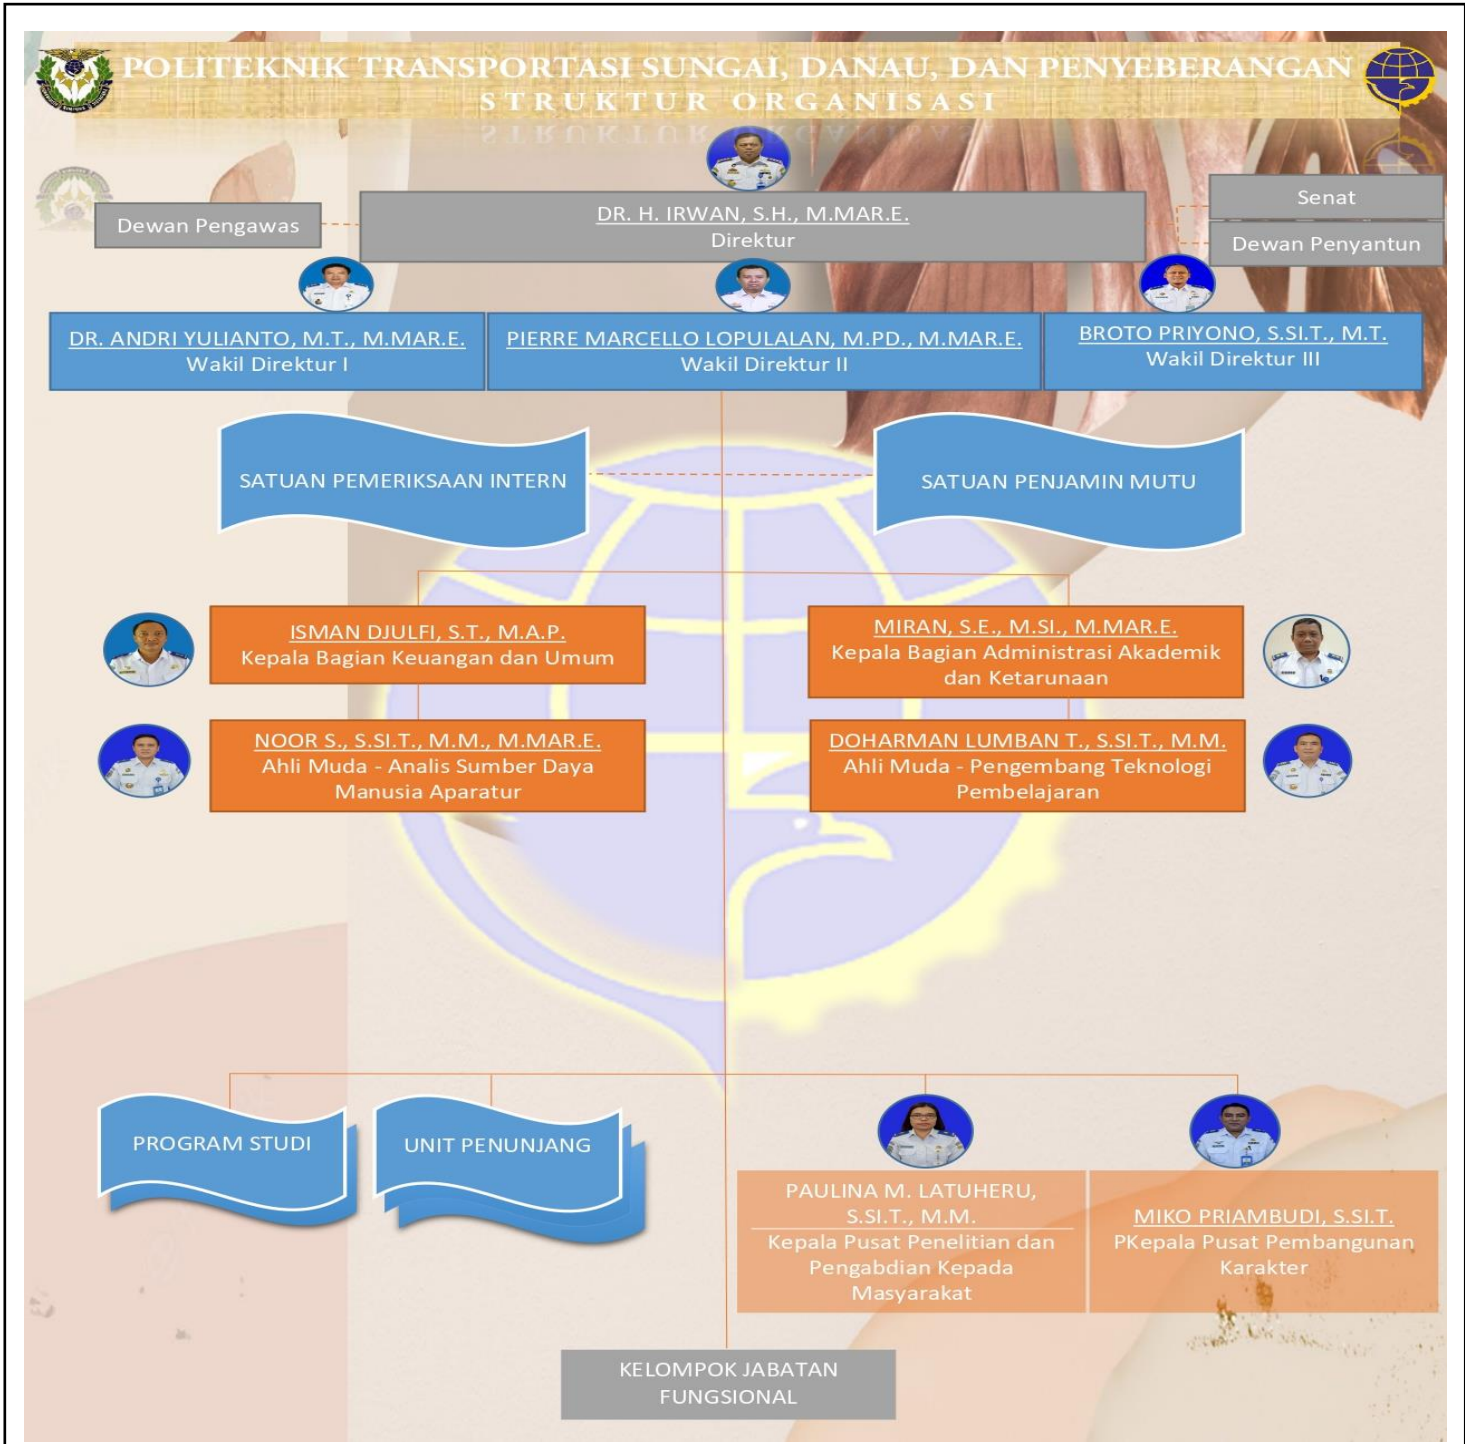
POLITEKNIK TRANSPORTASI SUNGAI, DANAU, DAN PENYEBERANGAN
STRUKTUR ORGANISASI

Dewan Pengawas

DR. H. IRWAN, S.H., M.MAR.E.
Direktur

Senat

Dewan Penyantun

DR. ANDRI YULIANTO, M.T., M.MAR.E.
Wakil Direktur I

PIERRE MARCELLO LOPULALAN, M.PD., M.MAR.E.
Wakil Direktur II

BROTO PRIYONO, S.SI.T., M.T.
Wakil Direktur III

SATUAN PEMERIKSAAN INTERN

SATUAN PENJAMIN MUTU

ISMAN DJULFI, S.T., M.A.P.
Kepala Bagian Keuangan dan Umum

MIRAN, S.E., M.SI., M.MAR.E.
Kepala Bagian Administrasi Akademik dan Ketarunaan

NOOR S., S.SI.T., M.M., M.MAR.E.
Ahli Muda - Analis Sumber Daya Manusia Aparatur

DOHARMAN LUMBAN T., S.SI.T., M.M.
Ahli Muda - Pengembang Teknologi Pembelajaran

PROGRAM STUDI

UNIT PENUNJANG

PAULINA M. LATUHERU, S.SI.T., M.M.
Kepala Pusat Penelitian dan Pengabdian Kepada Masyarakat

MIKO PRIAMBUDI, S.SI.T.
PKepala Pusat Pembangunan Karakter

KELOMPOK JABATAN FUNGSIONAL